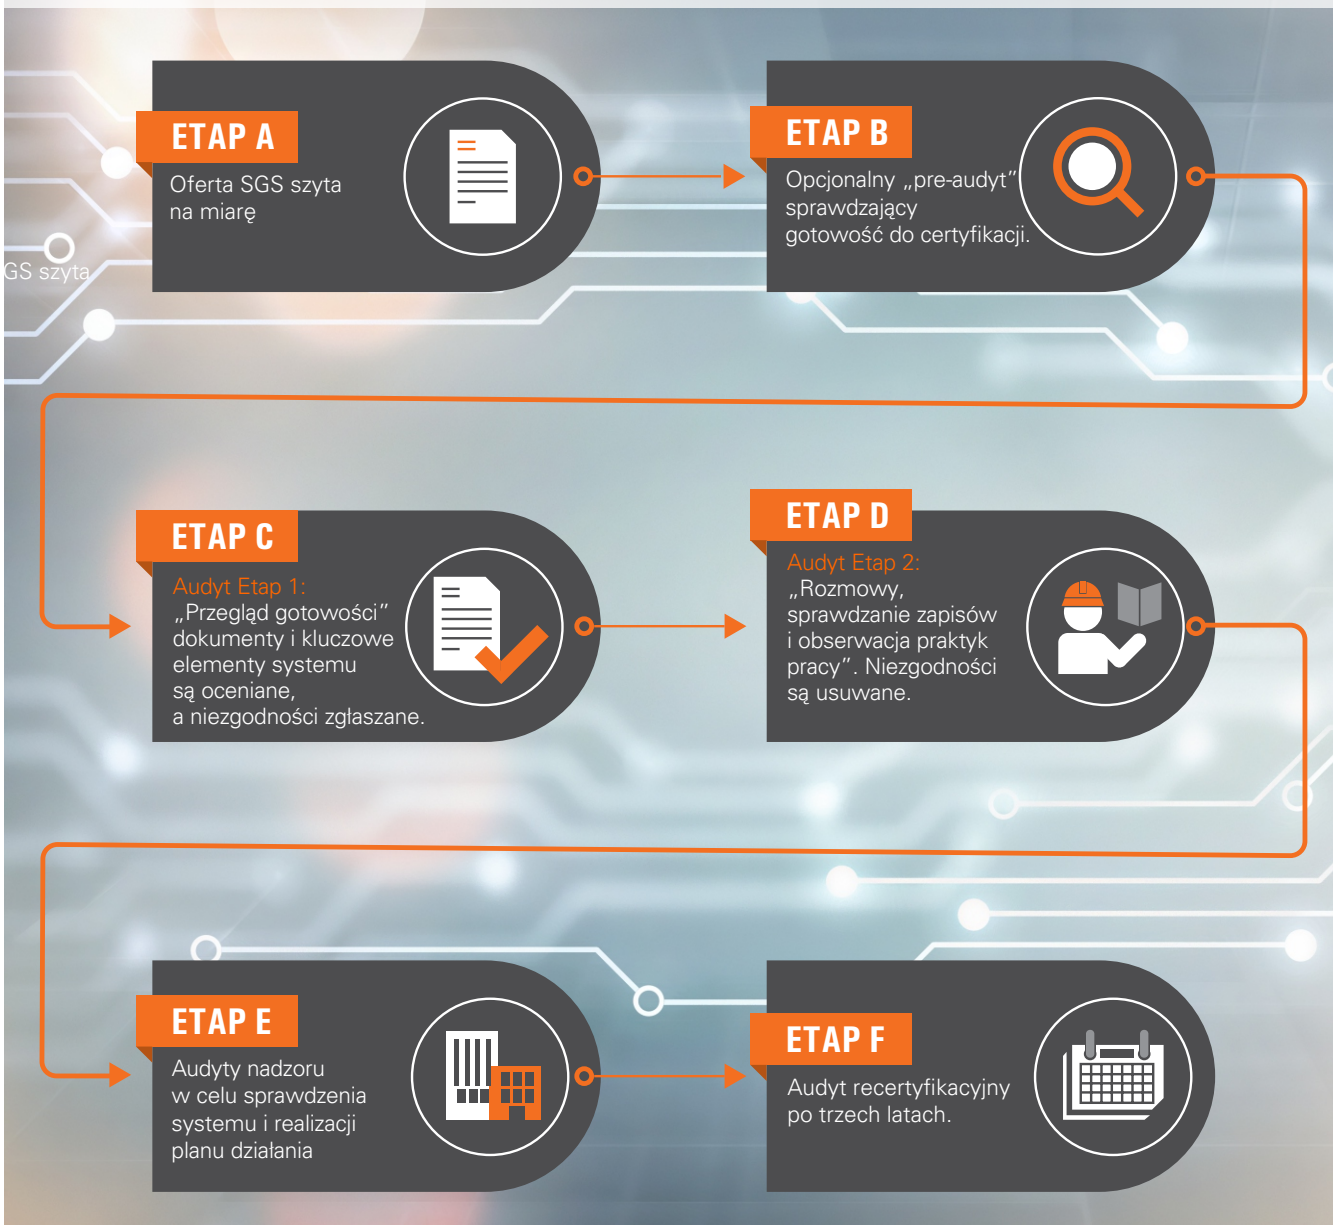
GS szyta

ETAP A

Oferta SGS szyta na miarę

ETAP B

Opcjonalny „pre-audyt" sprawdzający gotowość do certyfikacji.

ETAP C

Audyt Etap 1:
„Przegląd gotowości" dokumenty i kluczowe elementy systemu są oceniane, a niezgodności zgłaszane.

ETAP D

Audyt Etap 2:
„Rozmowy, sprawdzanie zapisów i obserwacja praktyk pracy". Niezgodności są usuwane.

ETAP E

Audyty nadzoru w celu sprawdzenia systemu i realizacji planu działania

ETAP F

Audyt recertyfikacyjny po trzech latach.